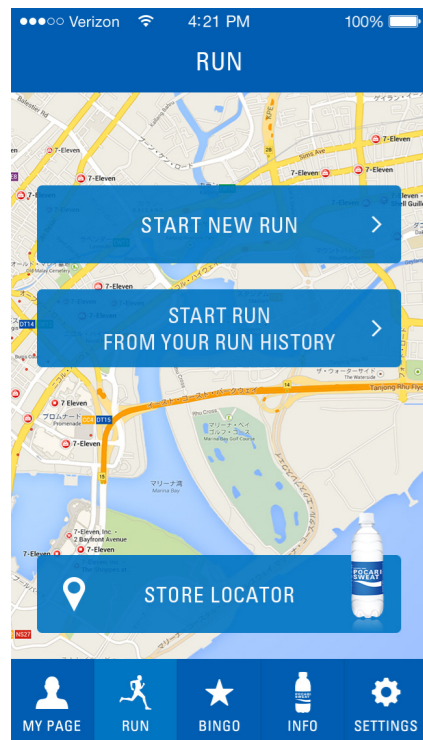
●●●○○ Verizon 4:21 PM 100%

RUN

7-Eleven
7-Eleven
7-Eleven
7-Eleven
7-Eleven
7-Eleven
DT14
DT15
プロムナード
Promenade
マリーナ・ベイ ゴルフ・コース
Marina Bay Golf Course
マリーナ湾
Marina Bay
ザ・ウォーターサイド
The Waterside
Tanjong Rhu Flyover
7-Eleven, Inc
2 Bayfront Avenue
7-Eleven
7-Eleven
NS27

START NEW RUN >

START RUN FROM YOUR RUN HISTORY >

STORE LOCATOR

POCARI SWEAT

MY PAGE
RUN
BINGO
INFO
SETTINGS